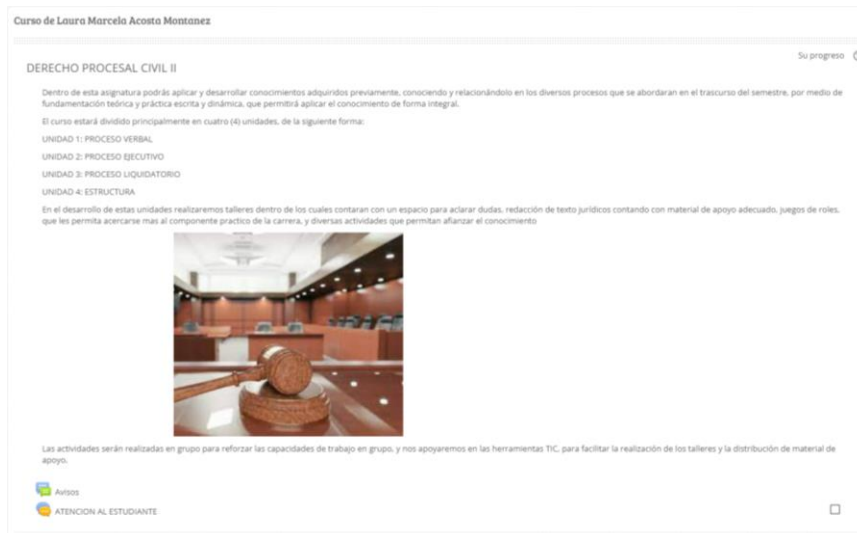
Curso de Laura Marcela Acosta Montanez

Su progreso

DERECHO PROCESAL CIVIL II

Dentro de esta asignatura podrás aplicar y desarrollar conocimientos adquiridos previamente, conociendo y relacionándolo en los diversos procesos que se abordaran en el trascurso del semestre, por medio de fundamentación teórica y práctica escrita y dinámica, que permitirá aplicar el conocimiento de forma integral.

El curso estará dividido principalmente en cuatro (4) unidades, de la siguiente forma:

UNIDAD 1: PROCESO VERBAL

UNIDAD 2: PROCESO EJECUTIVO

UNIDAD 3: PROCESO LIQUIDATORIO

UNIDAD 4: ESTRUCTURA

En el desarrollo de estas unidades realizaremos talleres dentro de los cuales contaran con un espacio para aclarar dudas, redacción de texto jurídicos contando con material de apoyo adecuado, juegos de roles, que les permita acercarse mas al componente practico de la carrera, y diversas actividades que permitan afianzar el conocimiento

Las actividades serán realizadas en grupo para reforzar las capacidades de trabajo en grupo, y nos apoyaremos en las herramientas TIC, para facilitar la realización de los talleres y la distribución de material de apoyo.

Avisos

ATENCION AL ESTUDIANTE